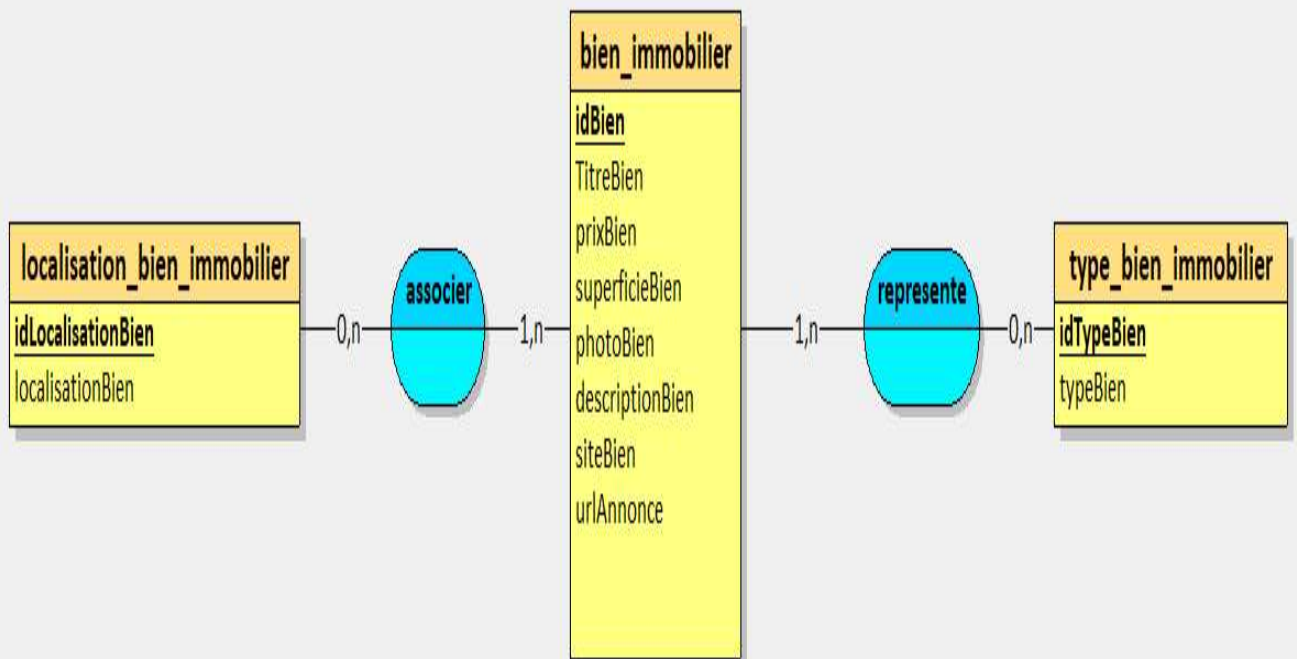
localisation_bien_immobilier
idLocalisationBien
localisationBien

0,n

associer

1,n

bien_immobilier
idBien
TitreBien
prixBien
superficieBien
photoBien
descriptionBien
siteBien
urlAnnonce

1,n

represente

0,n

type_bien_immobilier
idTypeBien
typeBien